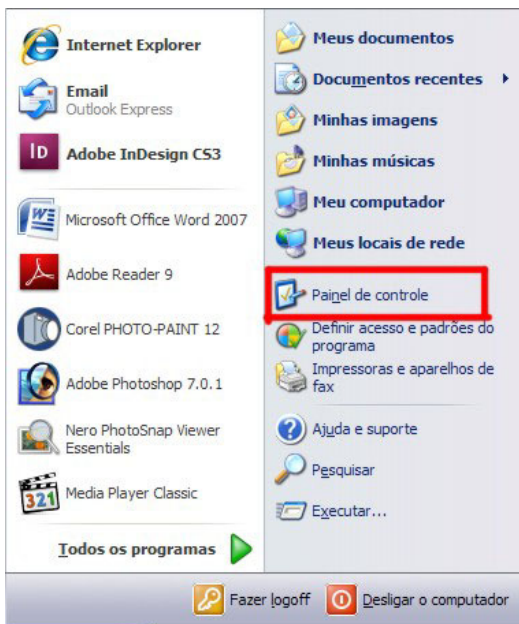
Internet Explorer

Email
Outlook Express

Adobe InDesign CS3

Microsoft Office Word 2007

Adobe Reader 9

Corel PHOTO-PAINT 12

Adobe Photoshop 7.0.1

Nero PhotoSnap Viewer Essentials

Media Player Classic

Todos os programas

Meus documentos

Documentos recentes

Minhas imagens

Minhas músicas

Meu computador

Meus locais de rede

Painel de controle

Definir acesso e padrões do programa

Impressoras e aparelhos de fax

Ajuda e suporte

Pesquisar

Executar...

Fazer logoff

Desligar o computador